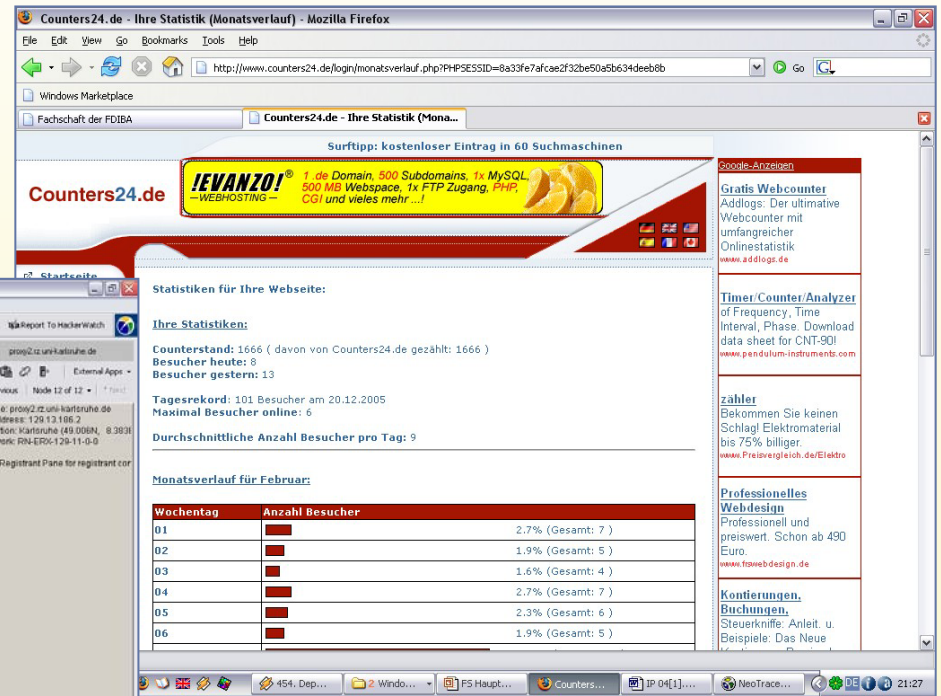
Counters24.de - Ihre Statistik (Monatsverlauf) - Mozilla Firefox

File Edit View Go Bookmarks Tools Help

http://www.counters24.de/login/monatsverlauf.php?PHPSESSID=8a33fe7afcae2f32be50a5b634deeb8b

Go

Windows Marketplace

Fachschaft der FDIBA

Counters24.de - Ihre Statistik (Mona...

Surftipp: kostenloser Eintrag in 60 Suchmaschinen

Counters24.de

!EVANZO! ® —WEBHOSTING— 1 .de Domain, 500 Subdomains, 1x MySQL, 500 MB Webspace, 1x FTP Zugang, PHP, CGI und vieles mehr ...!

Startseite

Report To HackerWatch

proxy2.rz.uni-karlsruhe.de

External Apps

vious | Node 12 of 12 | Next

e: proxy2.rz.uni-karlsruhe.de
dress: 129.13.186.2
tion: Karlsruhe (49.006N, 8.383E
ork: RN-ERX-129-11-0-0

Registrant Pane for registrant cor

Statistiken für Ihre Webseite:

Ihre Statistiken:

Counterstand: 1666 ( davon von Counters24.de gezählt: 1666 )
Besucher heute: 8
Besucher gestern: 13

Tagesrekord: 101 Besucher am 20.12.2005
Maximal Besucher online: 6

Durchschnittliche Anzahl Besucher pro Tag: 9

Monatsverlauf für Februar:

| Wochentag | Anzahl Besucher |
|---|---|
| 01 | 2.7% (Gesamt: 7 ) |
| 02 | 1.9% (Gesamt: 5 ) |
| 03 | 1.6% (Gesamt: 4 ) |
| 04 | 2.7% (Gesamt: 7 ) |
| 05 | 2.3% (Gesamt: 6 ) |
| 06 | 1.9% (Gesamt: 5 ) |

Google-Anzeigen

Gratis Webcounter
Addlogs: Der ultimative Webcounter mit umfangreicher Onlinestatistik
www.addlogs.de

Timer/Counter/Analyzer
of Frequency, Time Interval, Phase. Download data sheet for CNT-90!
www.pendulum-instruments.com

zähler
Bekommen Sie keinen Schlag! Elektromaterial bis 75% billiger.
www.Preisvergleich.de/Elektro

Professionelles Webdesign
Professionell und preiswert. Schon ab 490 Euro.
www.frswebdesign.de

Kontierungen, Buchungen,
Steuerkniffe: Anleit. u. Beispiele: Das Neue

454. Dep... | 2 Windo... | FS Haupt... | Counters... | IP 04[1]... | NeoTrace... | DE | 21:27